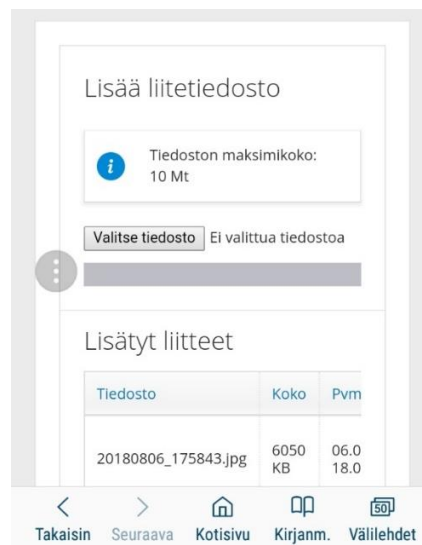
Lisää liitetiedosto

i Tiedoston maksimikoko: 10 Mt

Valitse tiedosto Ei valittua tiedostoa

Lisätyt liitteet

| Tiedosto | Koko | Pvm |
|---|---|---|
| 20180806_175843.jpg | 6050 KB | 06.0 18.0 |

Takaisin Seuraava Kotisivu Kirjanm. 50 Välilehdet